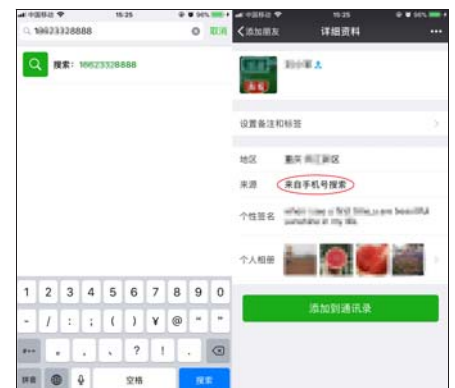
中国移动 15:25 96%

18623328888 取消

搜索: 18623328888

1 2 3 4 5 6 7 8 9 0

- / : ; ( ) ¥ @ " "

#+= 。 , 、 ? ! .

拼音 空格 搜索

中国移动 15:25 96%

< 添加朋友 详细资料 ···

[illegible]

设置备注和标签

地区 重庆 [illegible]

来源 来自手机号搜索

个性签名 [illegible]

个人相册

添加到通讯录